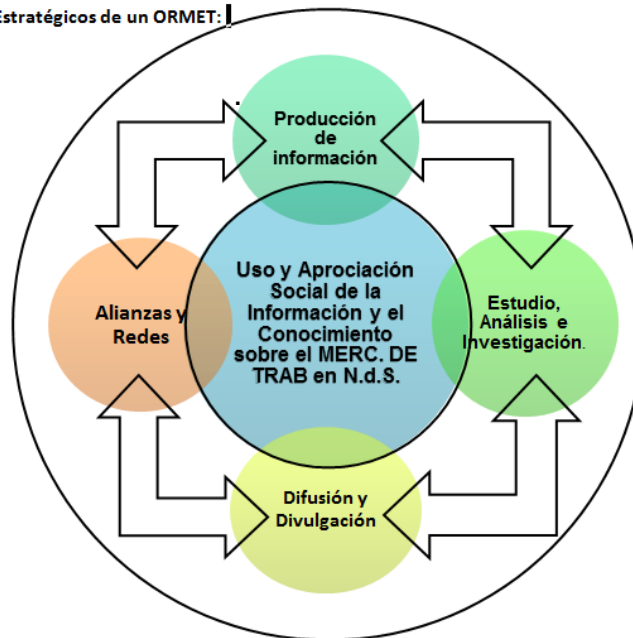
Estratégicos de un ORMET:

Producción de información

Alianzas y Redes

Uso y Aproción Social de la Información y el Conocimiento sobre el MERC. DE TRAB en N.d.S.

Estudio, Análisis e Investigación.

Difusión y Divulgación